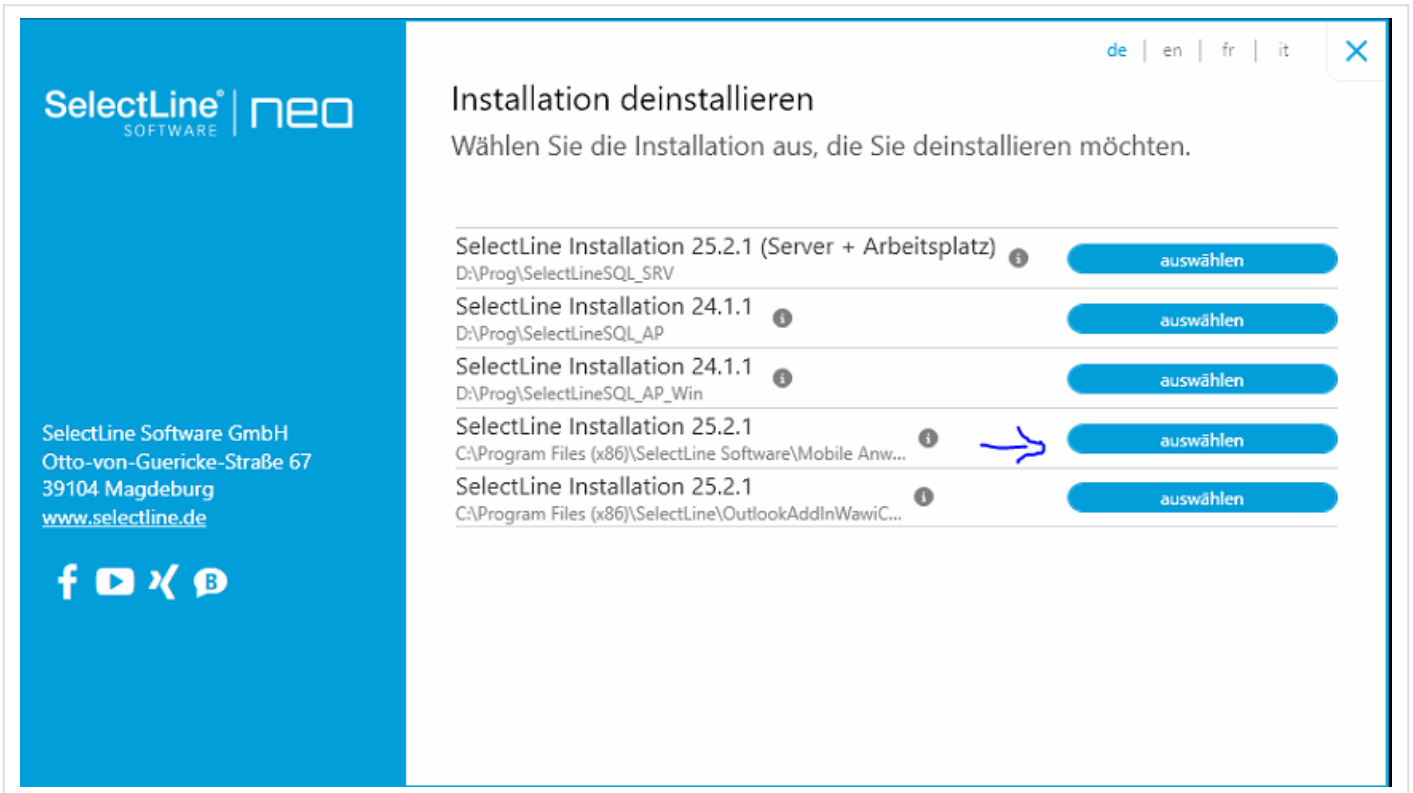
SelectLine® SOFTWARE | neo

de | en | fr | it

Installation deinstallieren
Wählen Sie die Installation aus, die Sie deinstallieren möchten.

SelectLine Installation 25.2.1 (Server + Arbeitsplatz)
D:\Prog\SelectLineSQL_SRV
auswählen

SelectLine Installation 24.1.1
D:\Prog\SelectLineSQL_AP
auswählen

SelectLine Installation 24.1.1
D:\Prog\SelectLineSQL_AP_Win
auswählen

SelectLine Installation 25.2.1
C:\Program Files (x86)\SelectLine Software\Mobile Anw...
auswählen

SelectLine Installation 25.2.1
C:\Program Files (x86)\SelectLine\OutlookAddInWawiC...
auswählen

SelectLine Software GmbH
Otto-von-Guericke-Straße 67
39104 Magdeburg
www.selectline.de